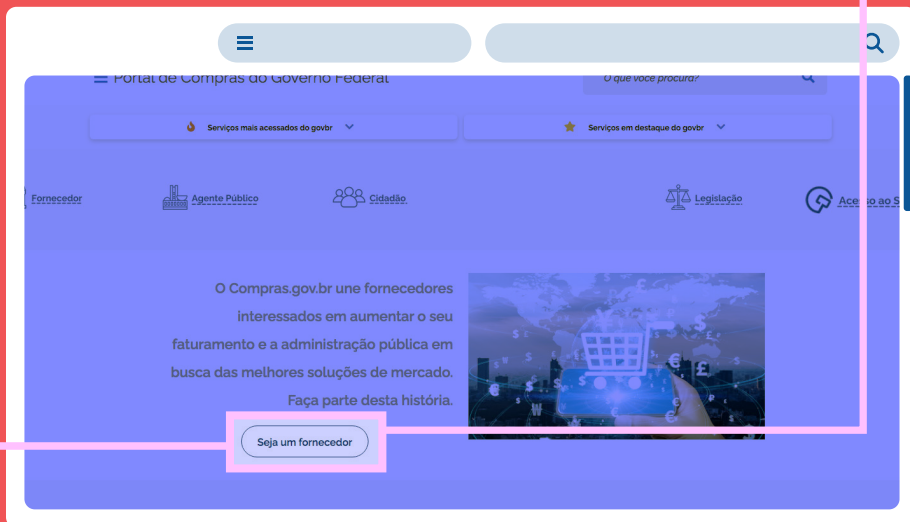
Portal de Compras do Governo Federal

O que você procura?

Serviços mais acessados do govbr

Serviços em destaque do govbr

Fornecedor

Agente Público

Cidadão

Legislação

Acesso ao S

O Compras.gov.br une fornecedores interessados em aumentar o seu faturamento e a administração pública em busca das melhores soluções de mercado. Faça parte desta história.

Seja um fornecedor